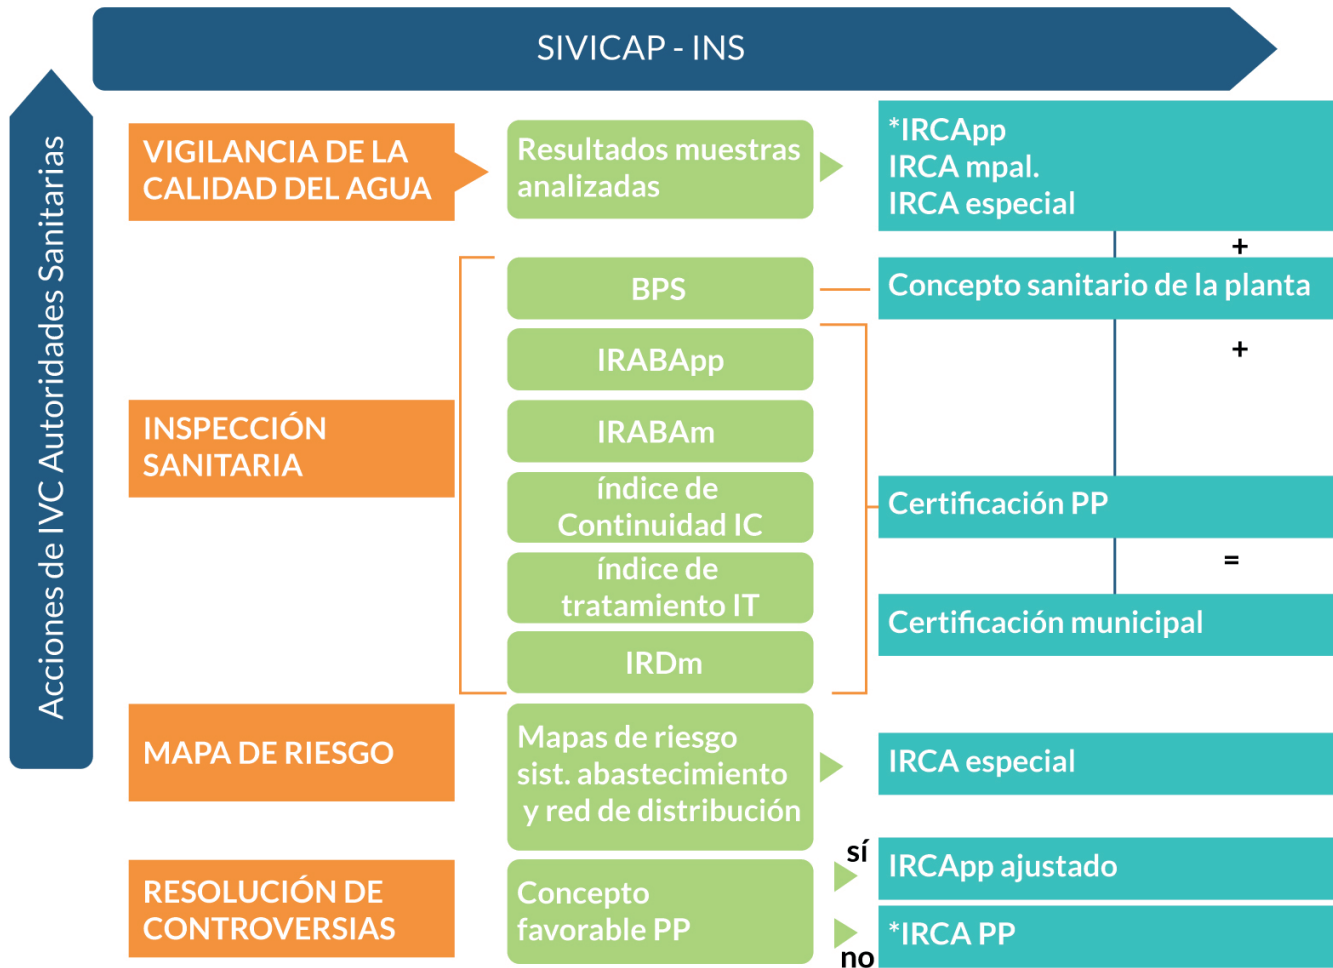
SIVICAP - INS

Acciones de IVC Autoridades Sanitarias

VIGILANCIA DE LA CALIDAD DEL AGUA

Resultados muestras analizadas

*IRCApp
IRCA mpal.
IRCA especial

+

BPS

Concepto sanitario de la planta

+

IRABApp

IRABAm

INSPECCIÓN SANITARIA

índice de Continuidad IC

Certificación PP

índice de tratamiento IT

=

Certificación municipal

IRDm

MAPA DE RIESGO

Mapas de riesgo sist. abastecimiento y red de distribución

IRCA especial

sí

IRCApp ajustado

RESOLUCIÓN DE CONTROVERSIAS

Concepto favorable PP

*IRCA PP

no